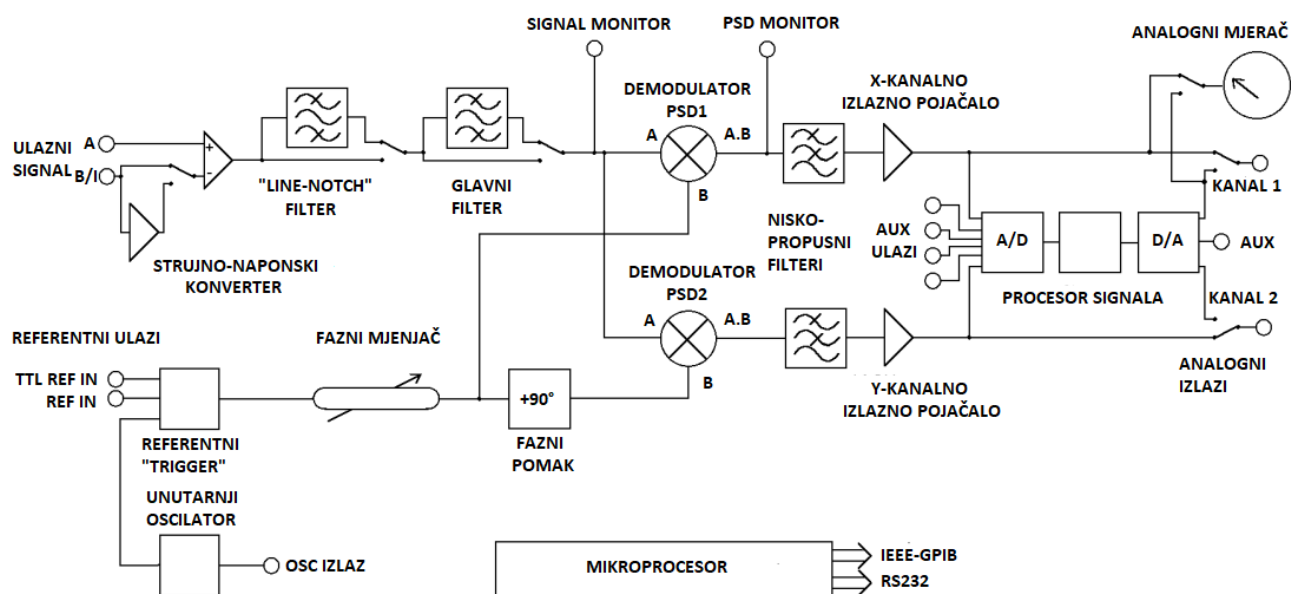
SIGNAL MONITOR

PSD MONITOR

ANALOGNI MJERAČ

DEMODULATOR PSD1

X-KANALNO IZLAZNO POJAČALO

ULAZNI SIGNAL

A

B/I

A

A.B

"LINE-NOTCH" FILTER

GLAVNI FILTER

B

NISKO-PROPUSNI FILTERI

KANAL 1

AUX ULAZI

A/D

D/A

AUX

STRUJNO-NAPONSKI KONVERTER

DEMODULATOR PSD2

PROCESOR SIGNALA

KANAL 2

REFERENTNI ULAZI

FAZNI MJENJAČ

A

A.B

TTL REF IN

REF IN

+90°

B

ANALOGNI IZLAZI

Y-KANALNO IZLAZNO POJAČALO

REFERENTNI "TRIGGER"

FAZNI POMAK

UNUTARNJI OSCILATOR

OSC IZLAZ

MIKROPROCESOR

IEEE-GPIB

RS232